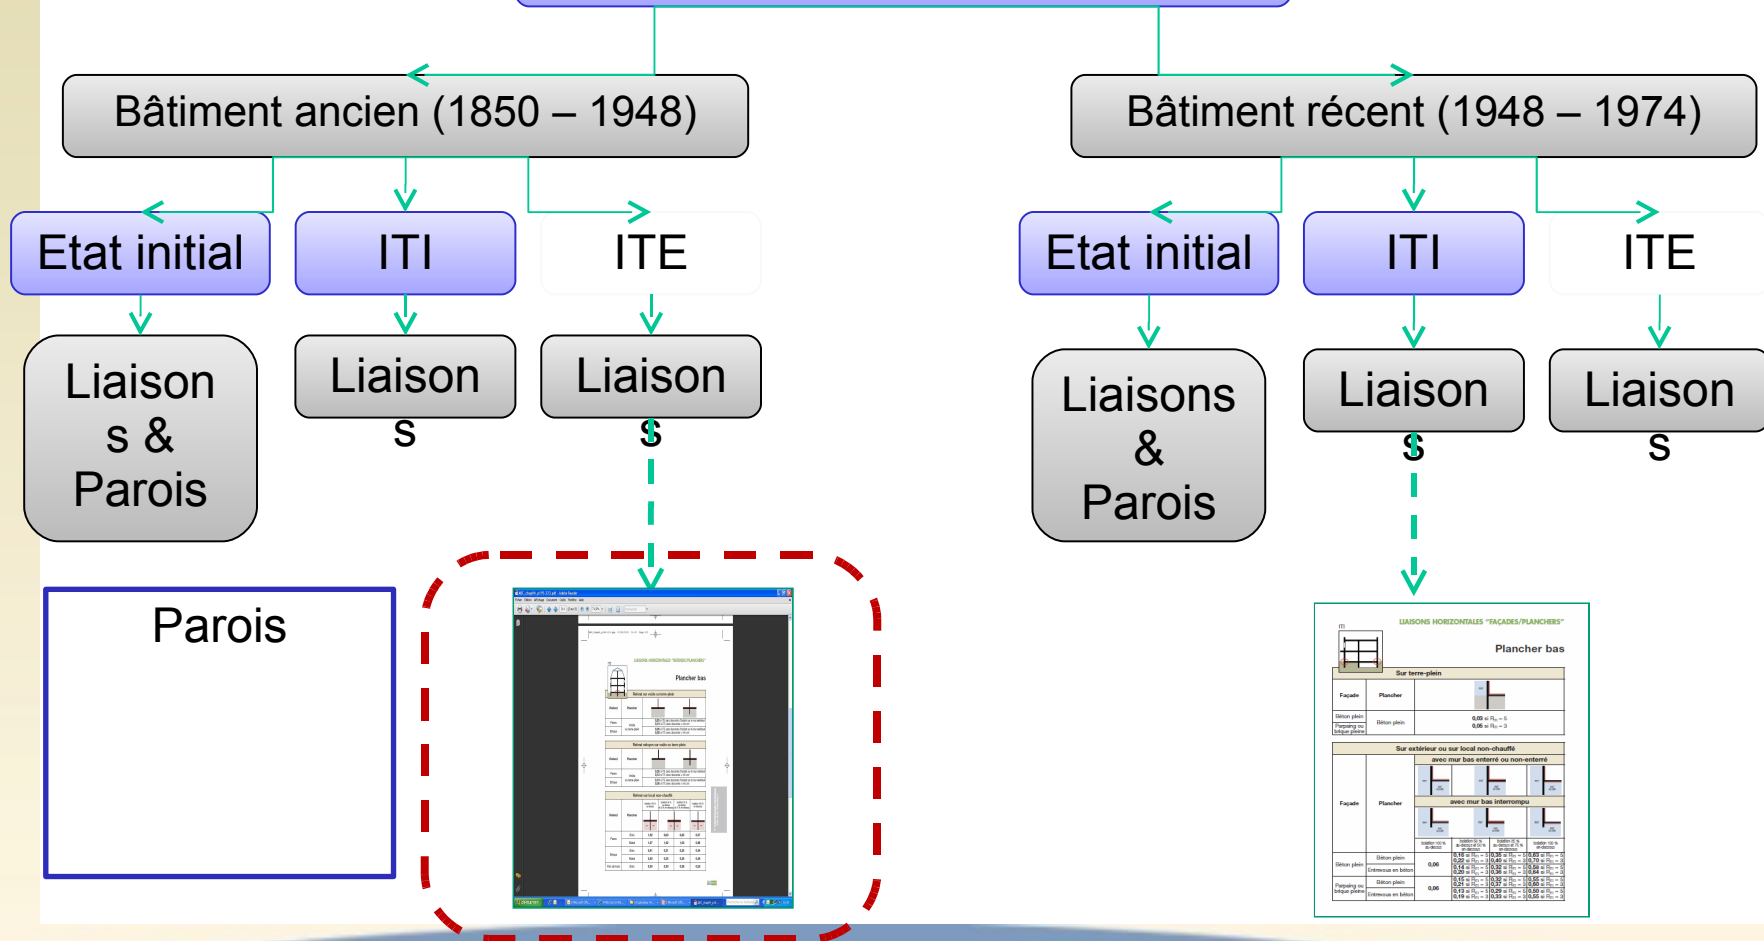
Bâtiment ancien (1850 – 1948)

Bâtiment récent (1948 – 1974)

Etat initial

ITI

ITE

Etat initial

ITI

ITE

Liaisons & Parois

Liaisons

Liaisons

Liaisons & Parois

Liaisons

Liaisons

Parois

LIAISONS HORIZONTALES "FAÇADES/PLANCHERS"

Plancher bas

Sur terre-plein

| Façade | Plancher | |
|---|---|---|
| Béton plein | Béton plein | 0,05 si $R_{lc}$ = 5 / 0,05 si $R_{lc}$ = 3 |
| Parpaing ou brique pleine | | |

Sur extérieur ou sur local non-chauffé

avec mur bas enterré ou non-enterré

avec mur bas interrompu

| Façade | Plancher | | |
|---|---|---|---|
| Béton plein | Béton plein | 0,06 | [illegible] |
| | Entrevous en béton | | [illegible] |
| Parpaing ou brique pleine | Béton plein | 0,06 | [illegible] |
| | Entrevous en béton | | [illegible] |